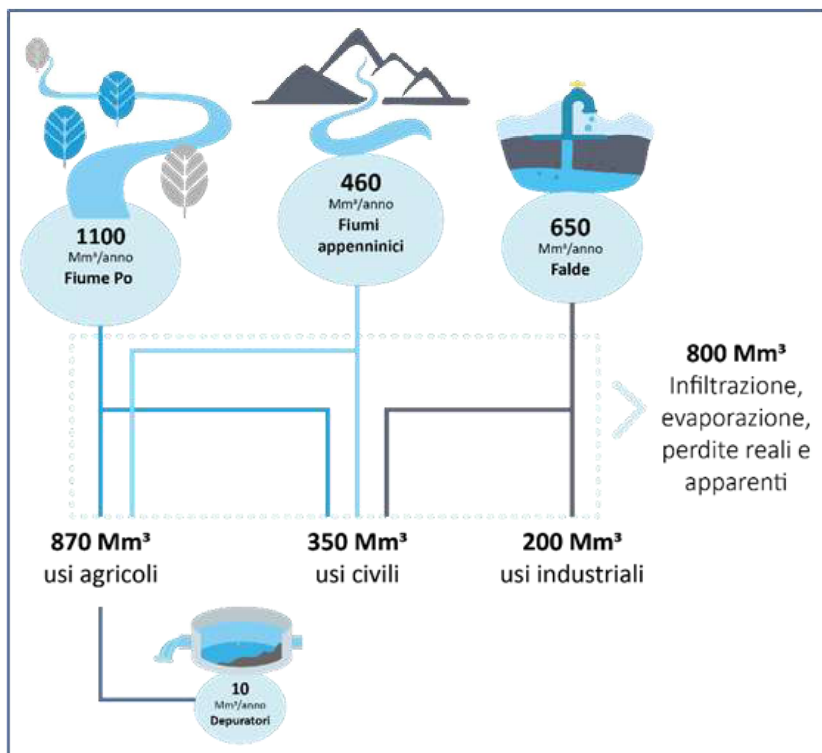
1100
Mm³/anno
Fiume Po

460
Mm³/anno
Fiumi appenninici

650
Mm³/anno
Falde

800 Mm³
Infiltrazione, evaporazione, perdite reali e apparenti

870 Mm³
usi agricoli

350 Mm³
usi civili

200 Mm³
usi industriali

10
Mm³/anno
Depuratori